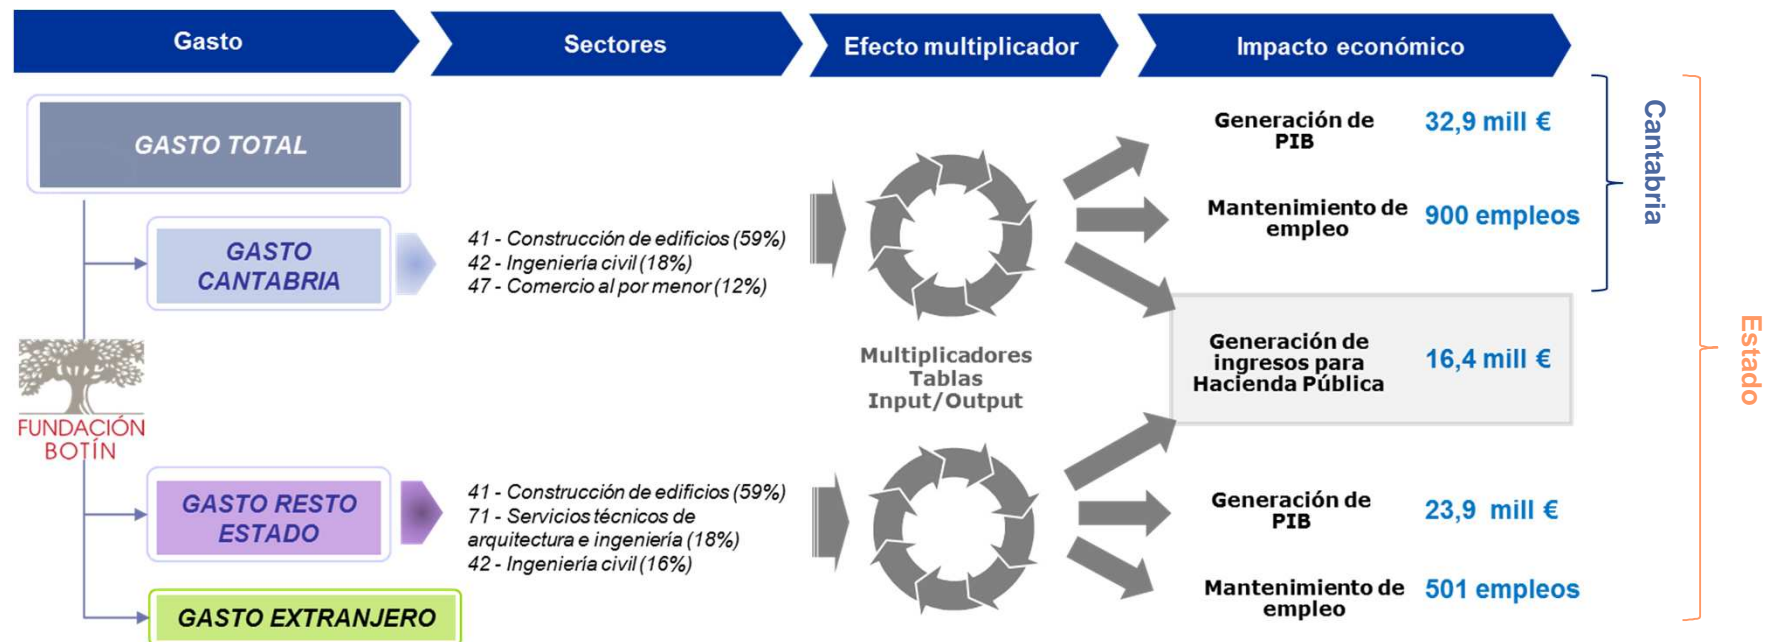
Gasto

Sectores

Efecto multiplicador

Impacto económico

GASTO TOTAL

GASTO CANTABRIA

41 - Construcción de edificios (59%)
42 - Ingeniería civil (18%)
47 - Comercio al por menor (12%)

FUNDACIÓN BOTÍN

GASTO RESTO ESTADO

41 - Construcción de edificios (59%)
71 - Servicios técnicos de arquitectura e ingeniería (18%)
42 - Ingeniería civil (16%)

GASTO EXTRANJERO

Multiplicadores Tablas Input/Output

Generación de PIB 32,9 mill €

Mantenimiento de empleo 900 empleos

Cantabria

Generación de ingresos para Hacienda Pública 16,4 mill €

Generación de PIB 23,9 mill €

Mantenimiento de empleo 501 empleos

Estado